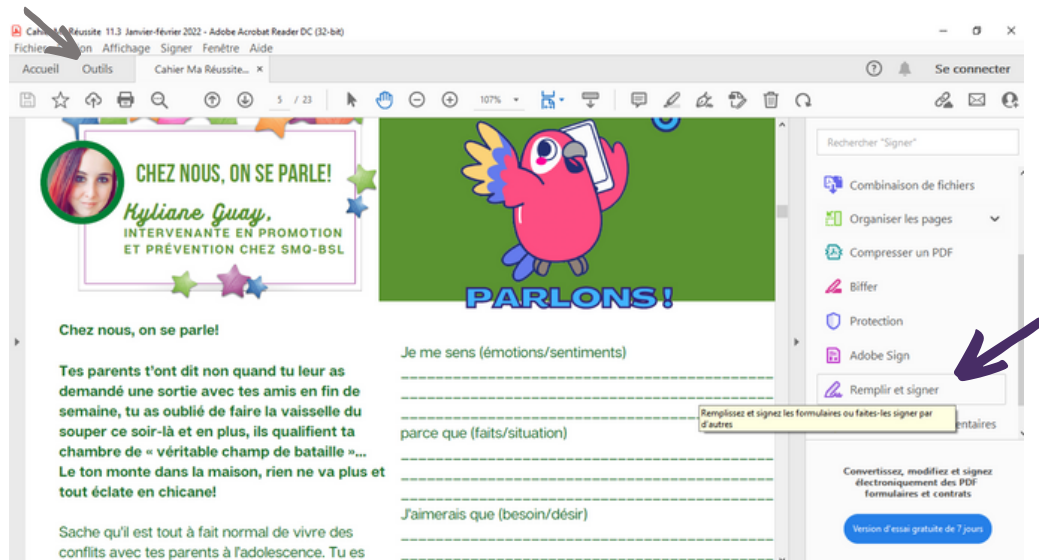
Cahi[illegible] Réussite 11.3 Janvier-février 2022 - Adobe Acrobat Reader DC (32-bit)

Fichie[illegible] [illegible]on Affichage Signer Fenêtre Aide

Accueil Outils Cahier Ma Réussite... ×

Se connecter

5 / 23

107%

CHEZ NOUS, ON SE PARLE!

Kyliane Guay,

INTERVENANTE EN PROMOTION ET PRÉVENTION CHEZ SMQ-BSL

PARLONS !

Chez nous, on se parle!

Tes parents t'ont dit non quand tu leur as demandé une sortie avec tes amis en fin de semaine, tu as oublié de faire la vaisselle du souper ce soir-là et en plus, ils qualifient ta chambre de « véritable champ de bataille »... Le ton monte dans la maison, rien ne va plus et tout éclate en chicane!

Sache qu'il est tout à fait normal de vivre des conflits avec tes parents à l'adolescence. Tu es

Je me sens (émotions/sentiments)

parce que (faits/situation)

J'aimerais que (besoin/désir)

Rechercher "Signer"

Combinaison de fichiers

Organiser les pages

Compresser un PDF

Biffer

Protection

Adobe Sign

Remplir et signer

Remplissez et signez les formulaires ou faites-les signer par d'autres

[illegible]entaires

Convertissez, modifiez et signez électroniquement des PDF formulaires et contrats

Version d'essai gratuite de 7 jours